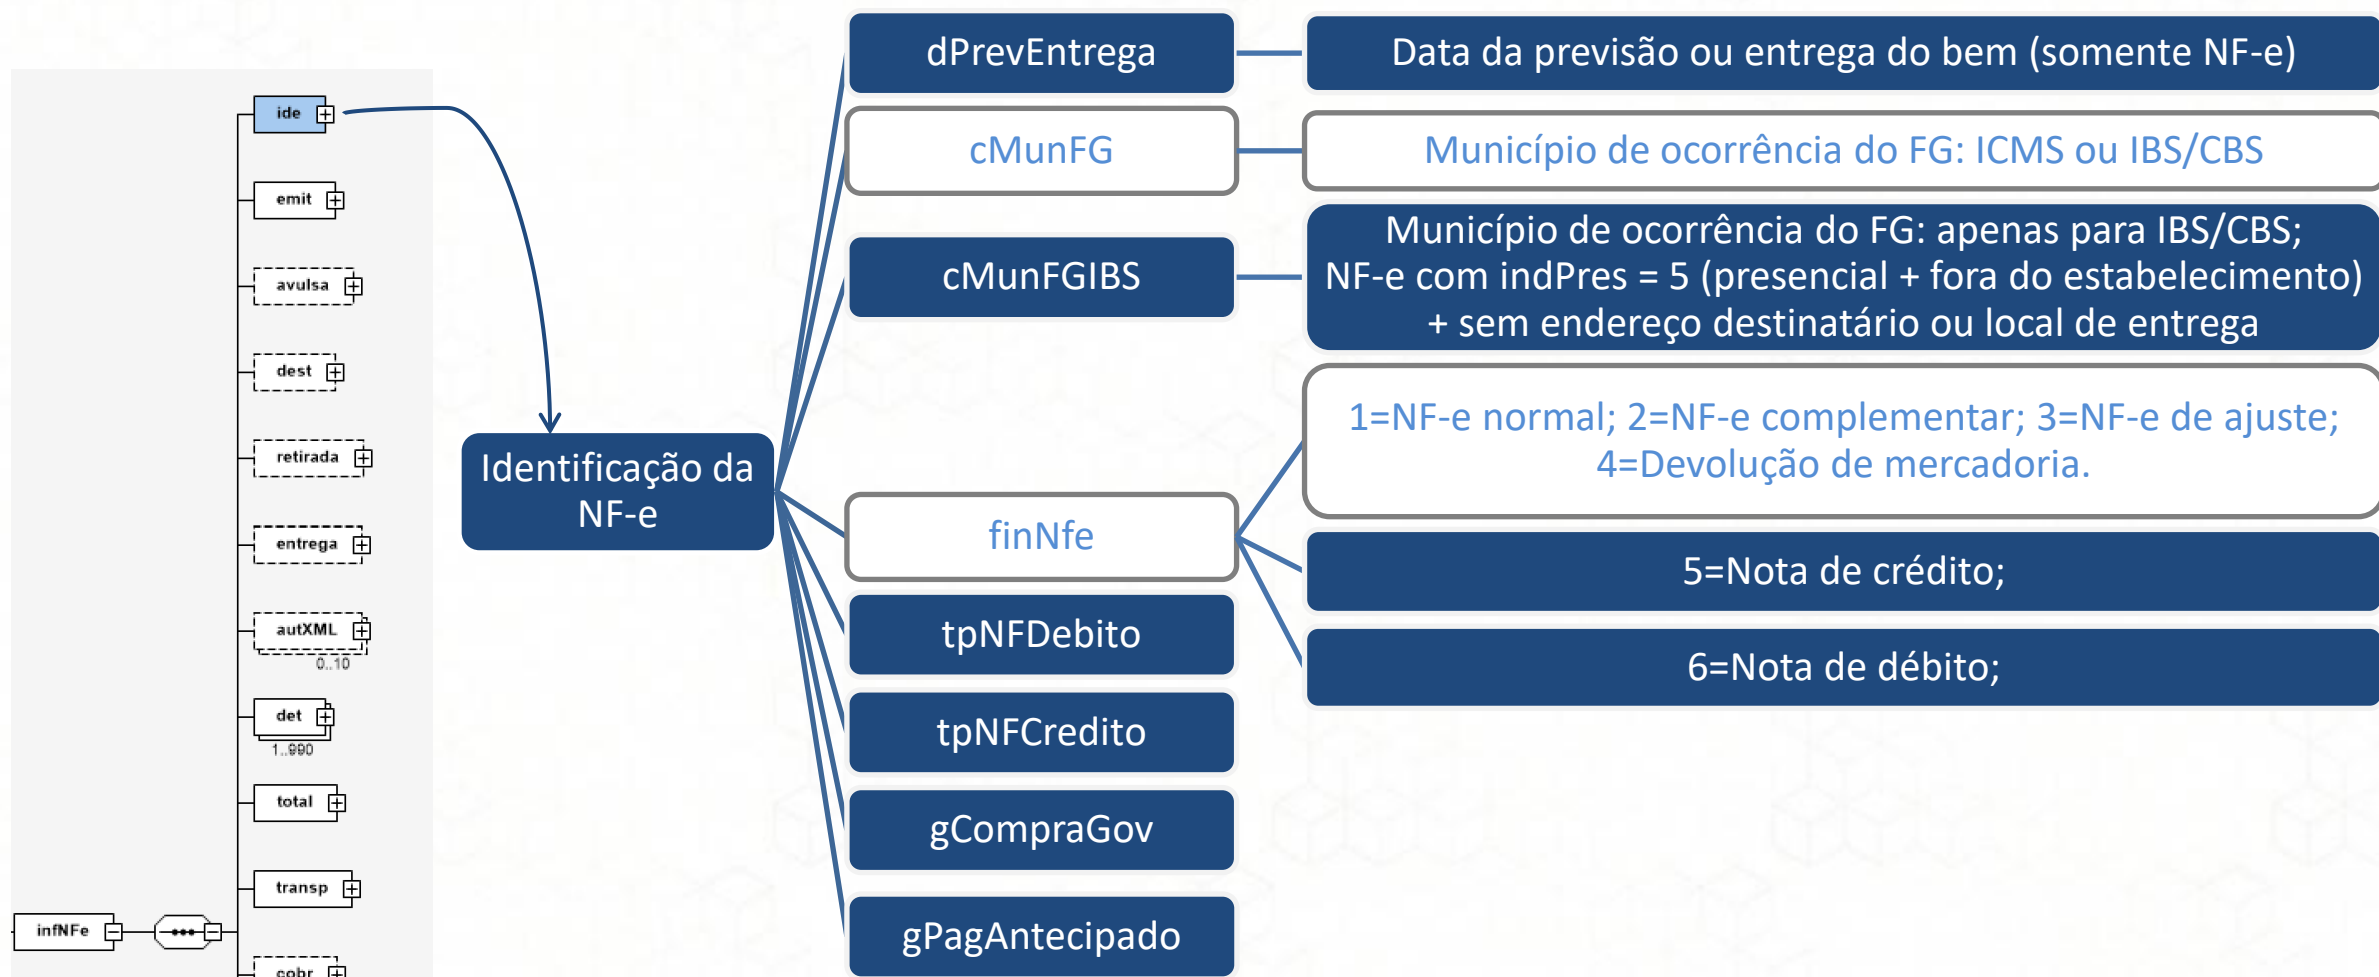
ide

emit

avulsa

dest

retirada

entrega

autXML
0..10

det
1..990

total

transp

infNFe

cobr

Identificação da NF-e

dPrevEntrega

Data da previsão ou entrega do bem (somente NF-e)

cMunFG

Município de ocorrência do FG: ICMS ou IBS/CBS

cMunFGIBS

Município de ocorrência do FG: apenas para IBS/CBS; NF-e com indPres = 5 (presencial + fora do estabelecimento) + sem endereço destinatário ou local de entrega

1=NF-e normal; 2=NF-e complementar; 3=NF-e de ajuste; 4=Devolução de mercadoria.

finNfe

5=Nota de crédito;

tpNFDebito

6=Nota de débito;

tpNFCredito

gCompraGov

gPagAntecipado